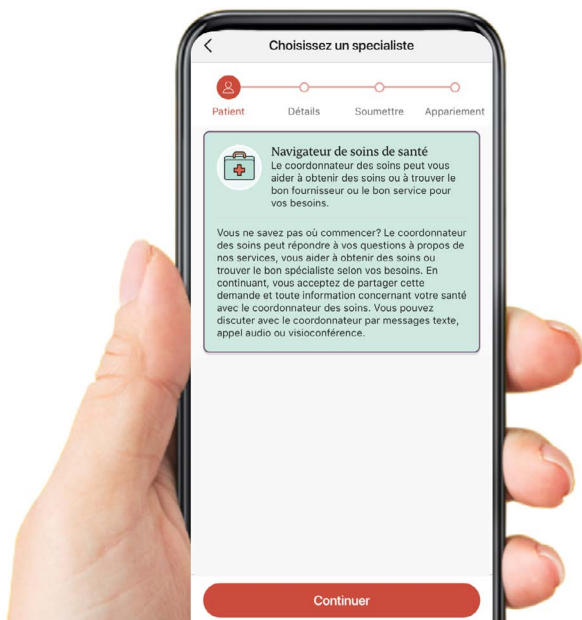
Choisissez un specialiste

Patient Détails Soumettre Appariement

Navigateur de soins de santé
Le coordonnateur des soins peut vous aider à obtenir des soins ou à trouver le bon fournisseur ou le bon service pour vos besoins.

Vous ne savez pas où commencer? Le coordonnateur des soins peut répondre à vos questions à propos de nos services, vous aider à obtenir des soins ou trouver le bon spécialiste selon vos besoins. En continuant, vous acceptez de partager cette demande et toute information concernant votre santé avec le coordonnateur des soins. Vous pouvez discuter avec le coordonnateur par messages texte, appel audio ou visioconférence.

Continuer